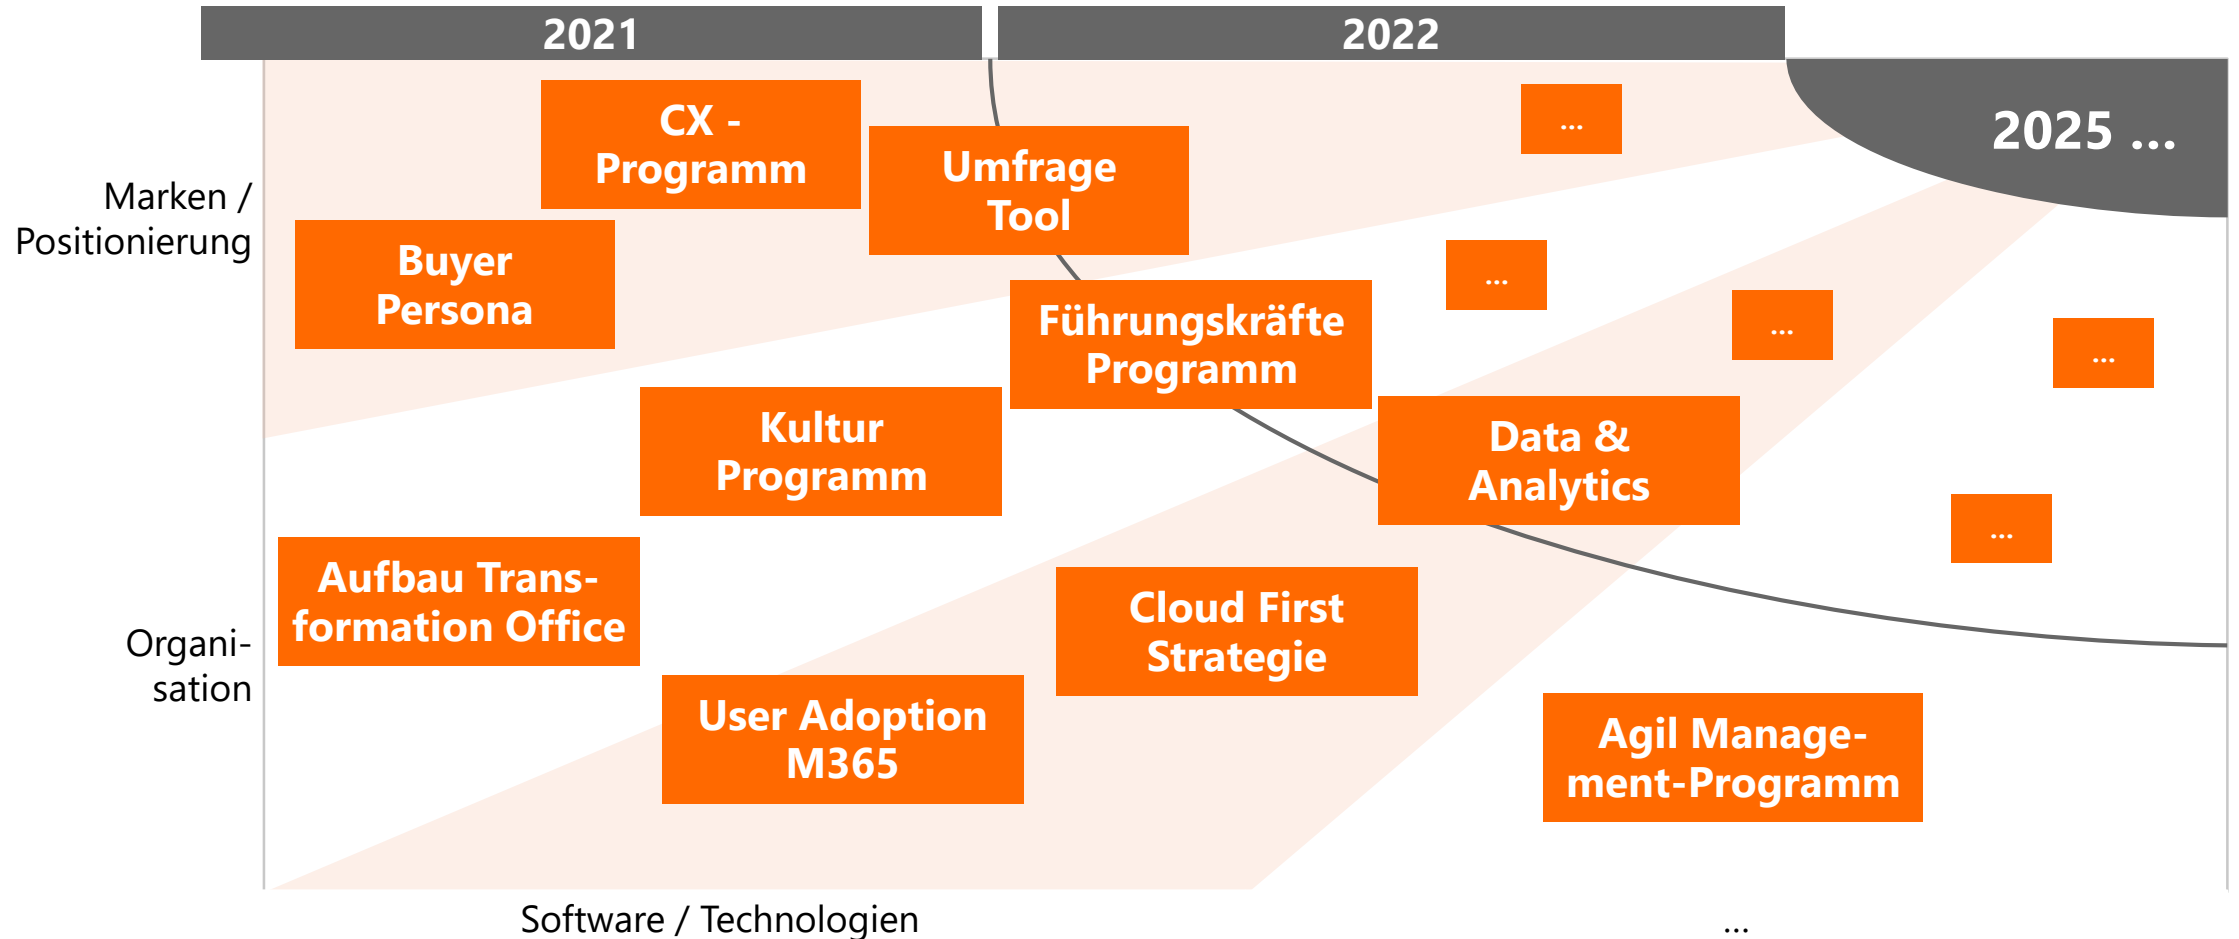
2021

2022

2025 ...

Marken / Positionierung

Organisation

Software / Technologien

...

CX - Programm

Umfrage Tool

Buyer Persona

Führungskräfte Programm

Kultur Programm

Data & Analytics

Aufbau Transformation Office

Cloud First Strategie

User Adoption M365

Agil Management-Programm

...

...

...

...

...